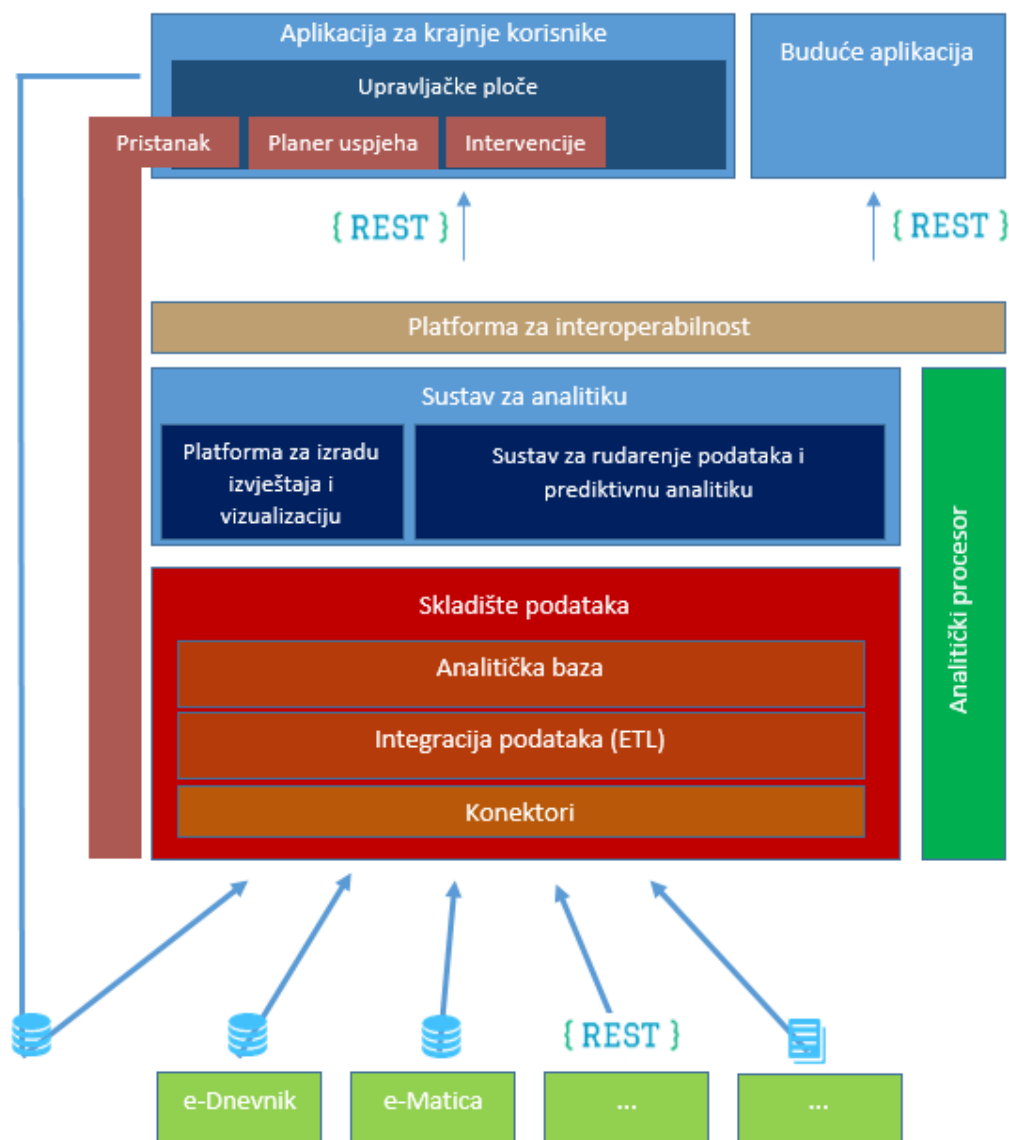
Aplikacija za krajnje korisnike

Upravljačke ploče

Pristanak

Planer uspjeha

Intervencije

Buduće aplikacija

{ REST }

{ REST }

Platforma za interoperabilnost

Sustav za analitiku

Platforma za izradu izvještaja i vizualizaciju

Sustav za rudarenje podataka i prediktivnu analitiku

Analitički procesor

Skladište podataka

Analitička baza

Integracija podataka (ETL)

Konektori

{ REST }

e-Dnevnik

e-Matica

...

...